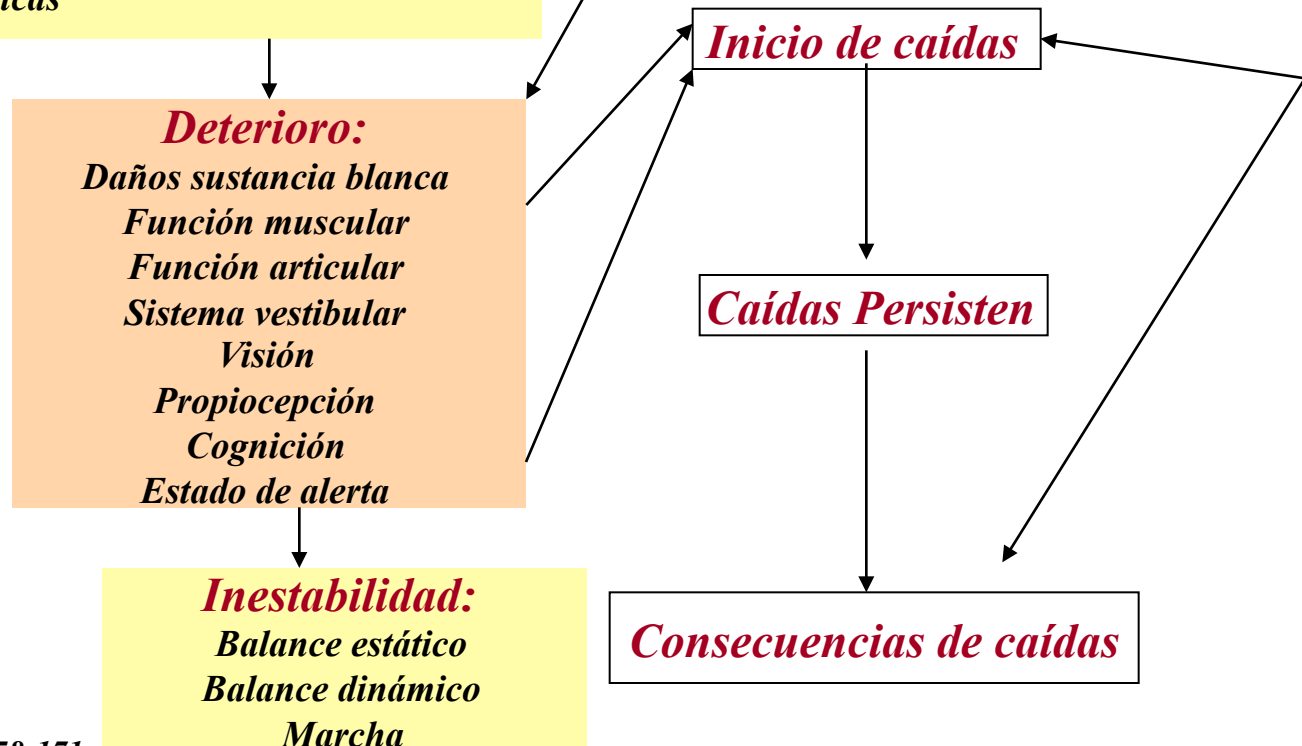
icas

Deterioro:
Daños sustancia blanca
Función muscular
Función articular
Sistema vestibular
Visión
Propiocepción
Cognición
Estado de alerta

Inestabilidad:
Balance estático
Balance dinámico
Marcha

Inicio de caídas

Caídas Persisten

Consecuencias de caídas

59-171